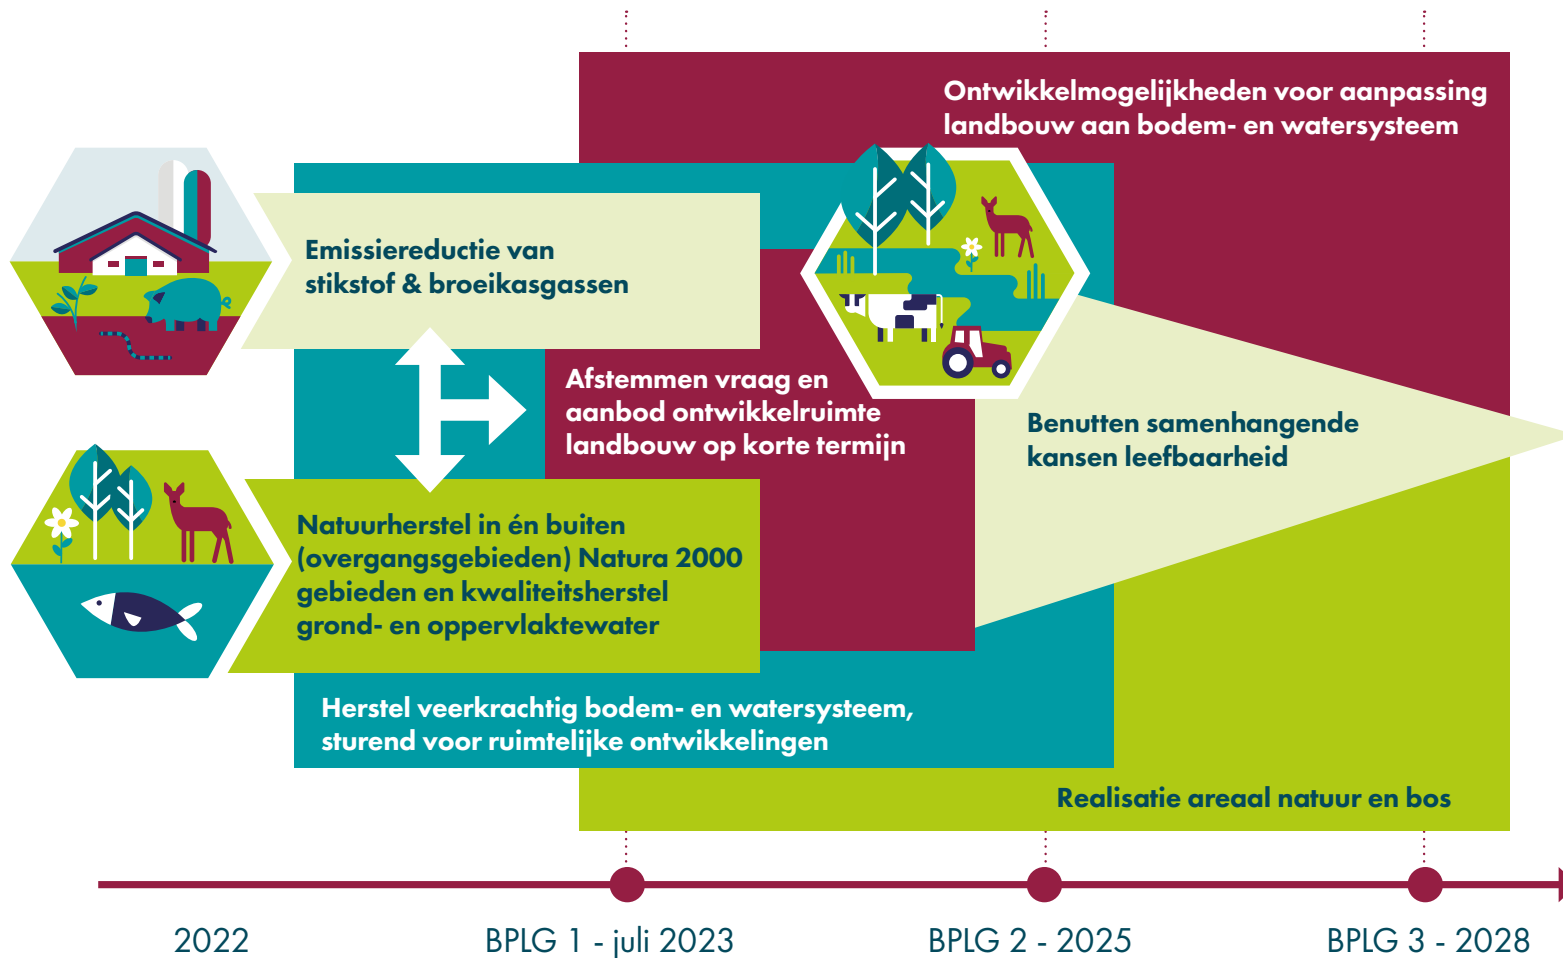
Ontwikkelmogelijkheden voor aanpassing landbouw aan bodem- en watersysteem

Emissiereductie van stikstof & broeikasgassen

Afstemmen vraag en aanbod ontwikkelruimte landbouw op korte termijn

Benutten samenhangende kansen leefbaarheid

Natuurherstel in én buiten (overgangsgebieden) Natura 2000 gebieden en kwaliteitsherstel grond- en oppervlaktewater

Herstel veerkrachtig bodem- en watersysteem, sturend voor ruimtelijke ontwikkelingen

Realisatie areaal natuur en bos

2022

BPLG 1 - juli 2023

BPLG 2 - 2025

BPLG 3 - 2028